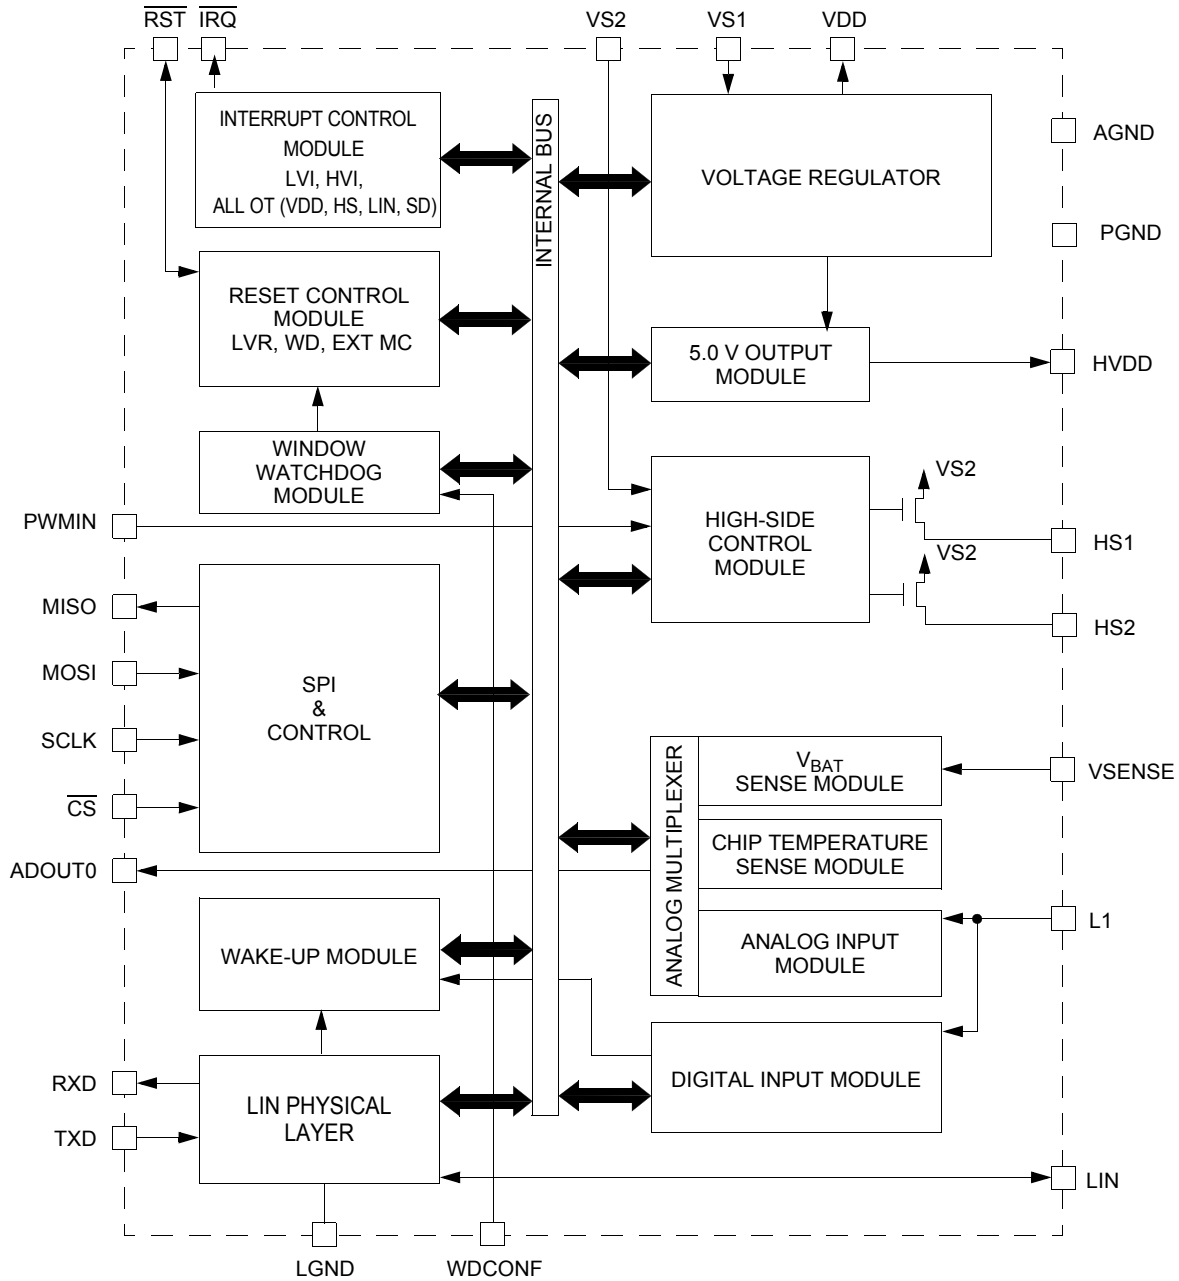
$\overline{RST}$ $\overline{IRQ}$ VS2 VS1 VDD

INTERRUPT CONTROL MODULE LVI, HVI, ALL OT (VDD, HS, LIN, SD)

INTERNAL BUS

VOLTAGE REGULATOR

AGND

PGND

RESET CONTROL MODULE LVR, WD, EXT MC

5.0 V OUTPUT MODULE

HVDD

WINDOW WATCHDOG MODULE

VS2

PWMIN

HIGH-SIDE CONTROL MODULE

HS1

VS2

MISO

HS2

MOSI

SPI & CONTROL

SCLK

ANALOG MULTIPLEXER

$V_{BAT}$ SENSE MODULE

VSENSE

$\overline{CS}$

CHIP TEMPERATURE SENSE MODULE

ADOUT0

L1

WAKE-UP MODULE

ANALOG INPUT MODULE

RXD

DIGITAL INPUT MODULE

LIN PHYSICAL LAYER

TXD

LIN

LGND

WDCONF